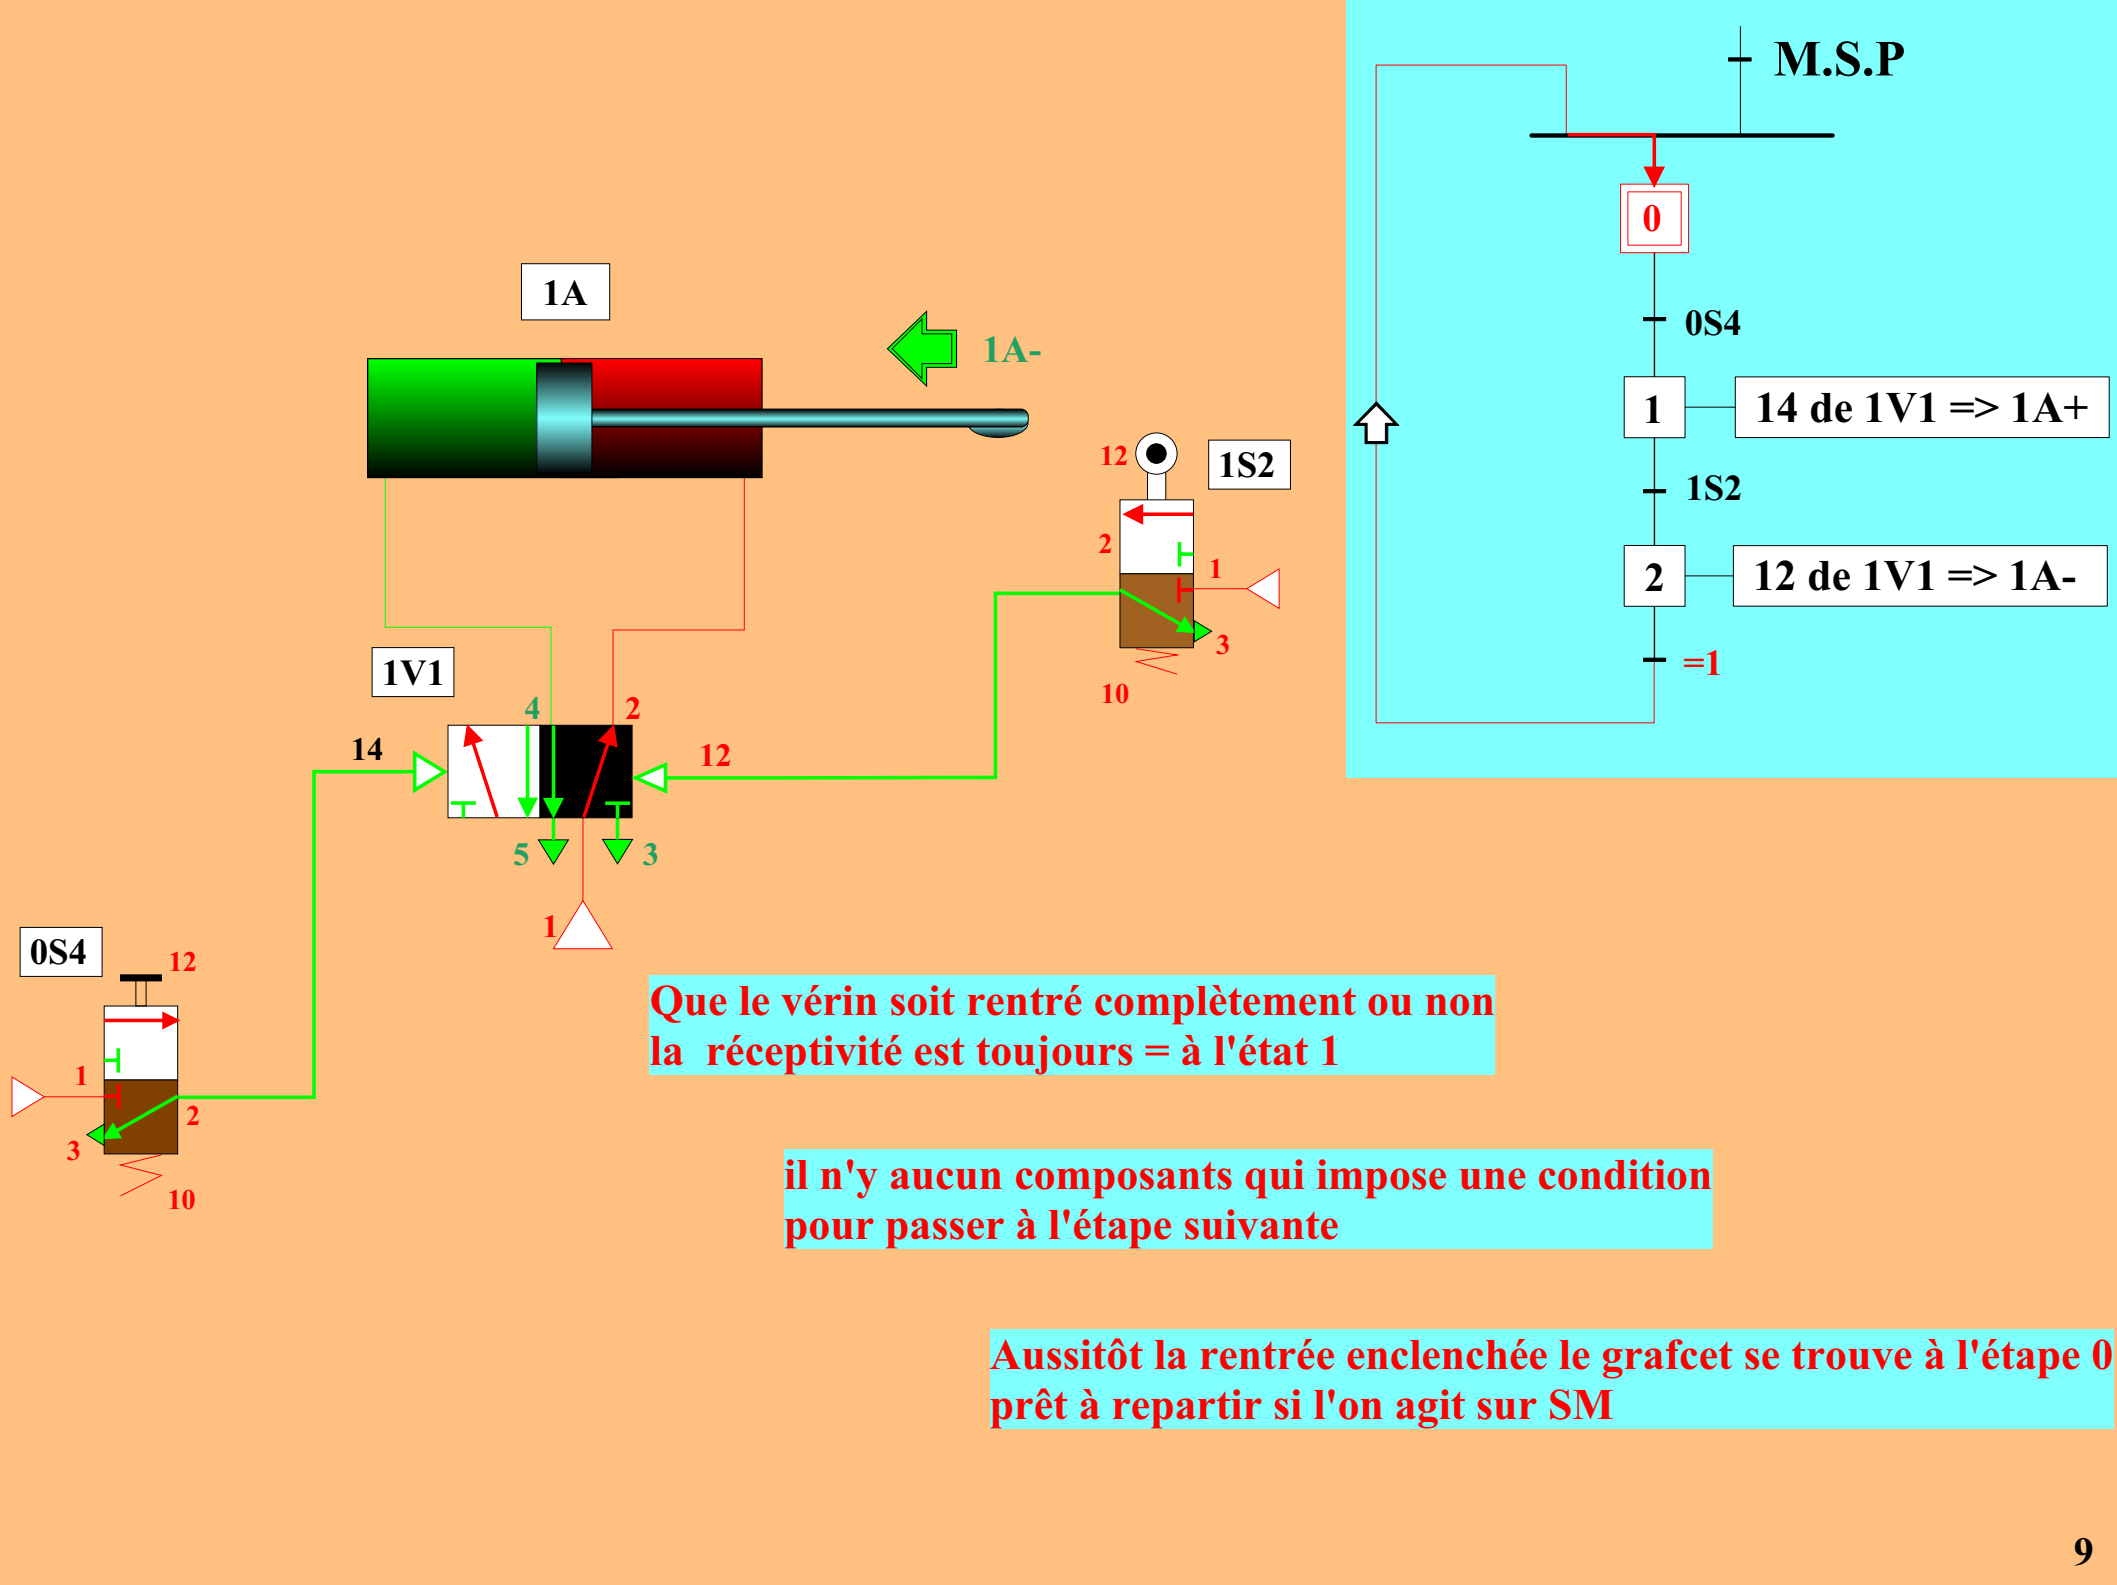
M.S.P

0

0S4

1

14 de 1V1 => 1A+

1S2

2

12 de 1V1 => 1A-

=1

1A

1A-

12

1S2

2

1

3

10

1V1

4

2

14

12

5

3

1

0S4

12

1

2

3

10

Que le vérin soit rentré complètement ou non la réceptivité est toujours = à l'état 1

il n'y aucun composants qui impose une condition pour passer à l'étape suivante

Aussitôt la rentrée enclenchée le grafcet se trouve à l'étape 0 prêt à repartir si l'on agit sur SM

9